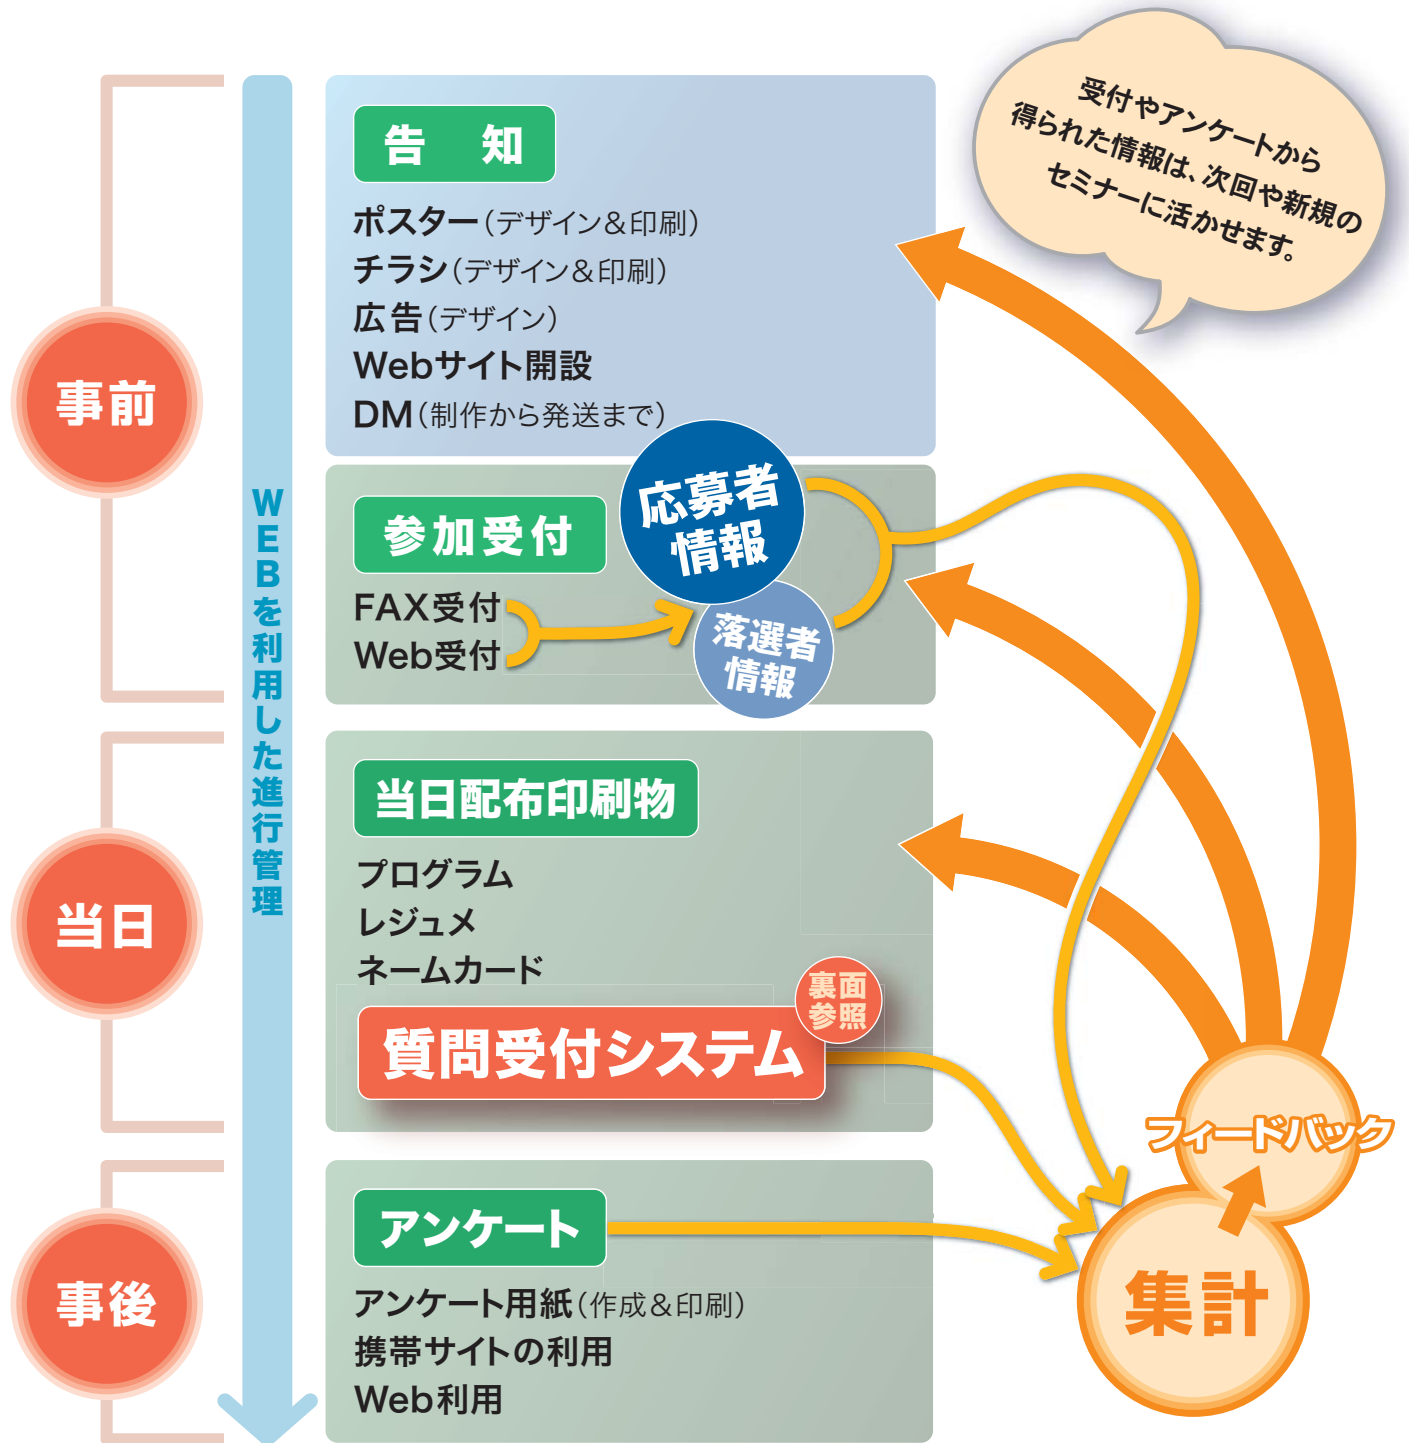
受付やアンケートから得られた情報は、次回や新規のセミナーに活かせます。

事前

WEBを利用した進行管理

告　知

ポスター（デザイン＆印刷）
チラシ（デザイン＆印刷）
広告（デザイン）
Webサイト開設
DM（制作から発送まで）

参加受付

FAX受付
Web受付

応募者情報

落選者情報

当日

当日配布印刷物

プログラム
レジュメ
ネームカード

裏面参照

質問受付システム

事後

アンケート

アンケート用紙（作成＆印刷）
携帯サイトの利用
Web利用

フィードバック

集計